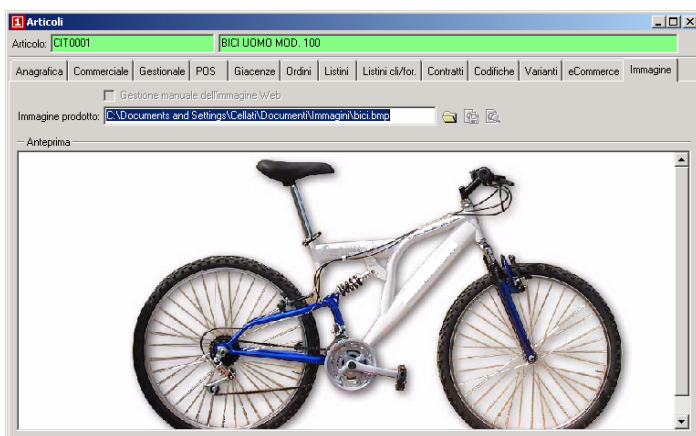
Articoli

Articolo: CIT0001 BICI UOMO MOD. 100

Anagrafica | Commerciale | Gestionale | POS | Giacenze | Ordini | Listini | Listini cli/for. | Contratti | Codifiche | Varianti | eCommerce | Immagine

Gestione manuale dell'immagine Web

Immagine prodotto: C:\Documents and Settings\Cellati\Documenti\Immagini\bici.bmp

Anteprima